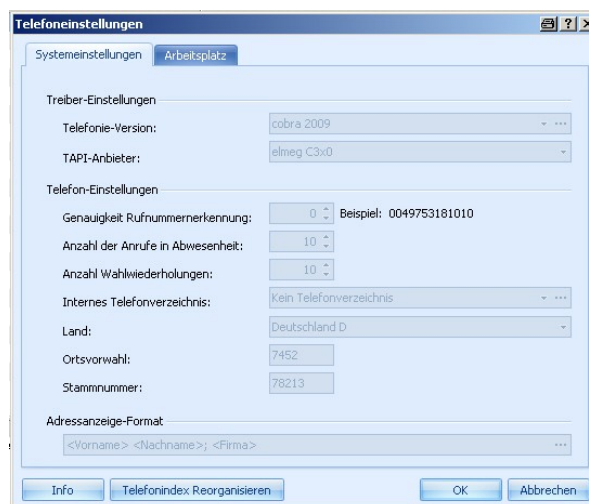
Telefoneinstellungen

? 

Systemeinstellungen Arbeitsplatz

Treiber-Einstellungen

Telefonie-Version: cobra 2009

TAPI-Anbieter: elmeg C3x0

Telefon-Einstellungen

Genauigkeit Rufnummernerkennung: 0 Beispiel: 0049753181010

Anzahl der Anrufe in Abwesenheit: 10

Anzahl Wahlwiederholungen: 10

Internes Telefonverzeichnis: Kein Telefonverzeichnis

Land: Deutschland D

Ortsvorwahl: 7452

Stammnummer: 78213

Adressanzeige-Format

<Vorname> <Nachname>; <Firma>

Info Telefonindex Reorganisieren OK Abbrechen